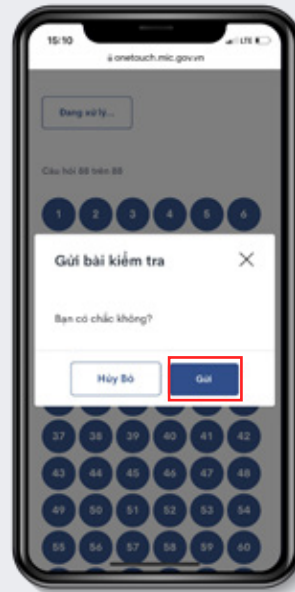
15:10
LTE
onetouch.mic.gov.vn

Đang xử lý...

Câu hỏi 88 trên 88

1 2 3 4 5 6

Gửi bài kiểm tra

Bạn có chắc không?

Hủy Bỏ
Gửi

37 38 39 40 41 42
43 44 45 46 47 48
49 50 51 52 53 54
55 56 57 58 59 60